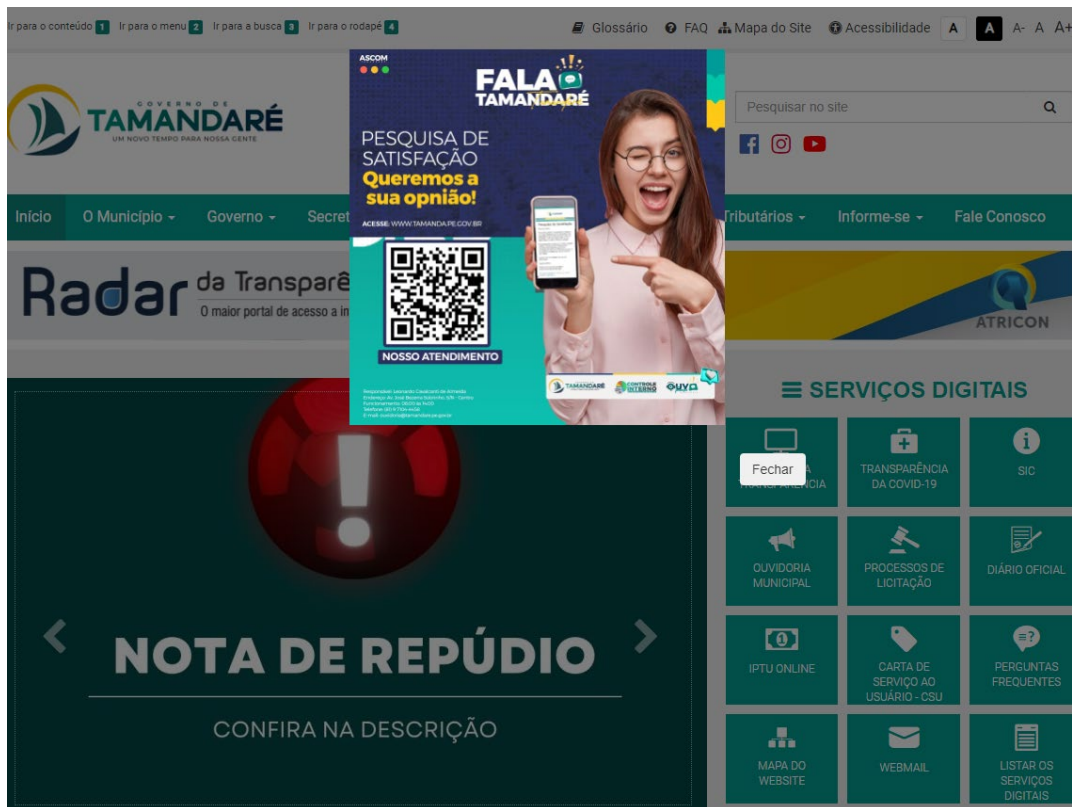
Ir para o conteúdo 1 Ir para o menu 2 Ir para a busca 3 Ir para o rodapé 4

Glossário FAQ Mapa do Site Acessibilidade A A A- A A+

GOVERNO DE TAMANDARÉ
UM NOVO TEMPO PARA NOSSA GENTE

Pesquisar no site

Início O Município Governo Secret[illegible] Tributários Informe-se Fale Conosco

Radar da Transparê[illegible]
O maior portal de acesso a in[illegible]

ATRICON

ASCOM

FALA TAMANDARÉ

PESQUISA DE SATISFAÇÃO
Queremos a sua opnião!

ACESSE: WWW.TAMANDARE.PE.GOV.BR

NOSSO ATENDIMENTO

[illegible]

TAMANDARÉ CONTROLE INTERNO OUVIDORIA

Fechar

SERVIÇOS DIGITAIS

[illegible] TRANSPARÊNCIA
TRANSPARÊNCIA DA COVID-19
SIC
OUVIDORIA MUNICIPAL
PROCESSOS DE LICITAÇÃO
DIÁRIO OFICIAL
IPTU ONLINE
CARTA DE SERVIÇO AO USUÁRIO - CSU
PERGUNTAS FREQUENTES
MAPA DO WEBSITE
WEBMAIL
LISTAR OS SERVIÇOS DIGITAIS

NOTA DE REPÚDIO
CONFIRA NA DESCRIÇÃO